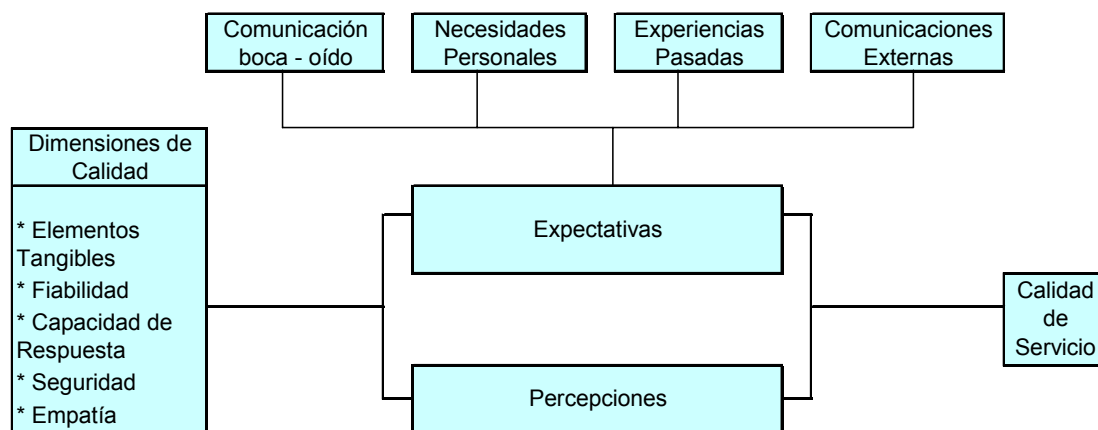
Comunicación boca - oído

Necesidades Personales

Experiencias Pasadas

Comunicaciones Externas

Dimensiones de Calidad

* Elementos Tangibles
* Fiabilidad
* Capacidad de Respuesta
* Seguridad
* Empatía

Expectativas

Percepciones

Calidad de Servicio